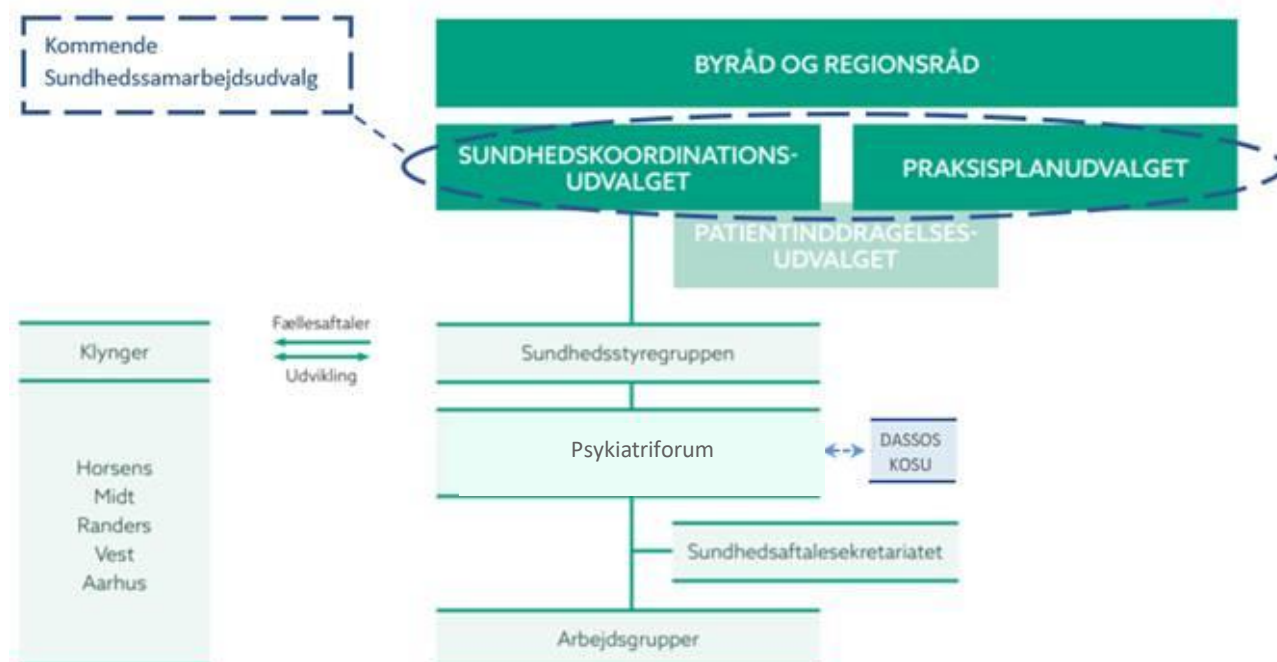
Kommende Sundhedssamarbejdsudvalg

BYRÅD OG REGIONSRÅD

SUNDHEDSKOORDINATIONSUDVALGET

PRAKSISPLANUDVALGET

PATIENTINDDRAGELSESUDVALGET

Klynger

Fællesaftaler

Udvikling

Sundhedsstyregruppen

Psykiatriforum

DASSOS
KOSU

Horsens
Midt
Randers
Vest
Aarhus

Sundhedsaftalesekretariatet

Arbejdsgrupper